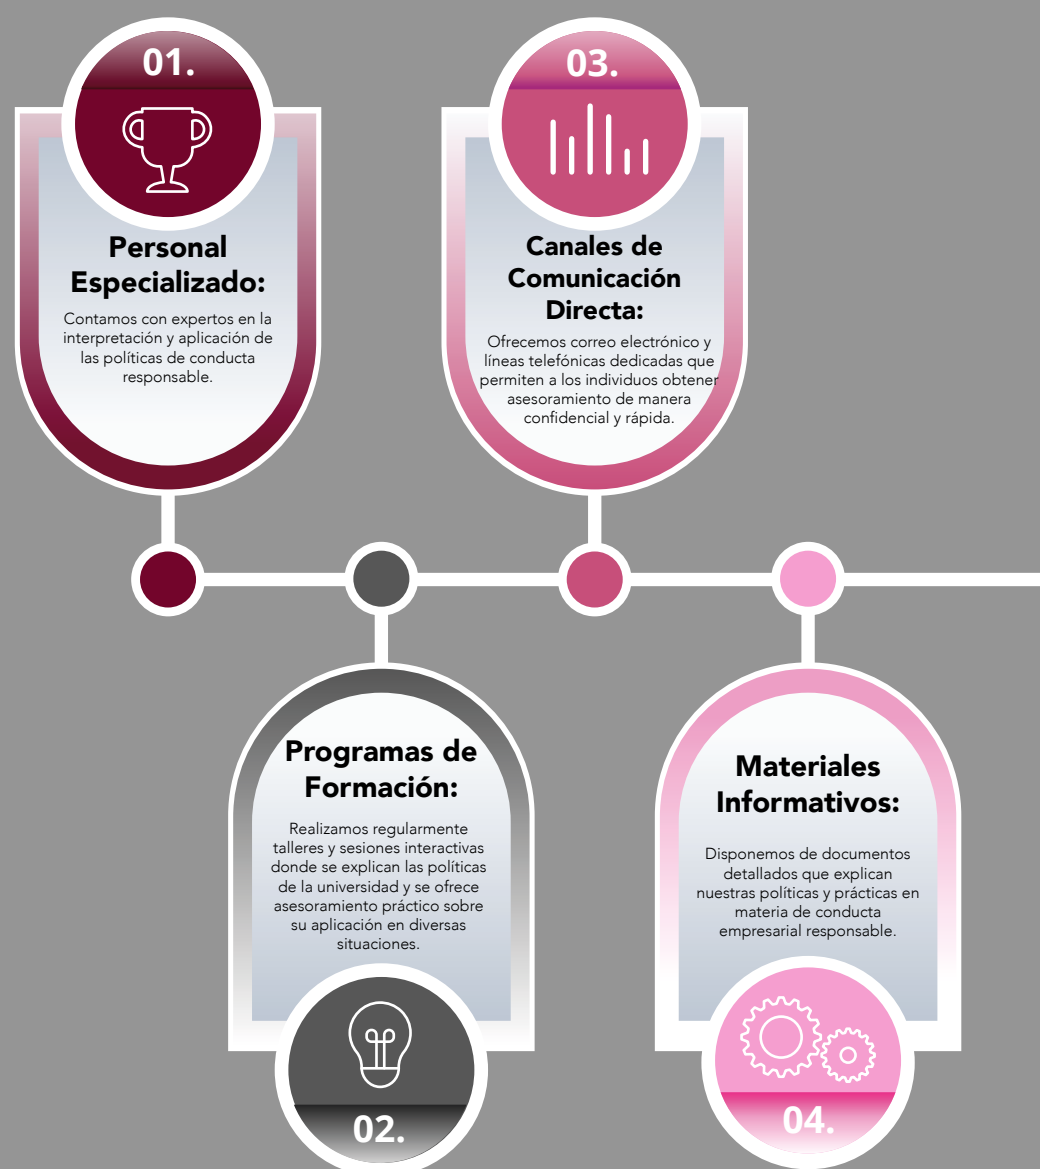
01.

Personal Especializado:

Contamos con expertos en la interpretación y aplicación de las políticas de conducta responsable.

03.

Canales de Comunicación Directa:

Ofrecemos correo electrónico y líneas telefónicas dedicadas que permiten a los individuos obtener asesoramiento de manera confidencial y rápida.

Programas de Formación:

Realizamos regularmente talleres y sesiones interactivas donde se explican las políticas de la universidad y se ofrece asesoramiento práctico sobre su aplicación en diversas situaciones.

02.

Materiales Informativos:

Disponemos de documentos detallados que explican nuestras políticas y prácticas en materia de conducta empresarial responsable.

04.